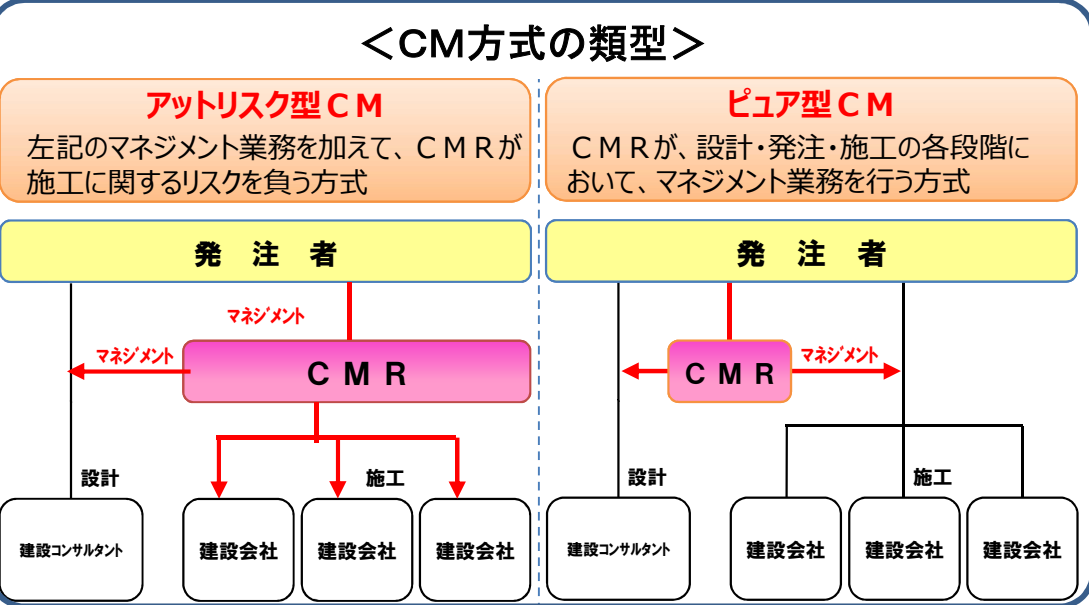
＜CM方式の類型＞

アットリスク型ＣＭ

左記のマネジメント業務を加えて、ＣＭＲが施工に関するリスクを負う方式

発　注　者

マネジメント

マネジメント

ＣＭＲ

設計

施工

建設コンサルタント

建設会社

建設会社

建設会社

ピュア型ＣＭ

ＣＭＲが、設計・発注・施工の各段階において、マネジメント業務を行う方式

発　注　者

ＣＭＲ

マネジメント

設計

施工

建設コンサルタント

建設会社

建設会社

建設会社